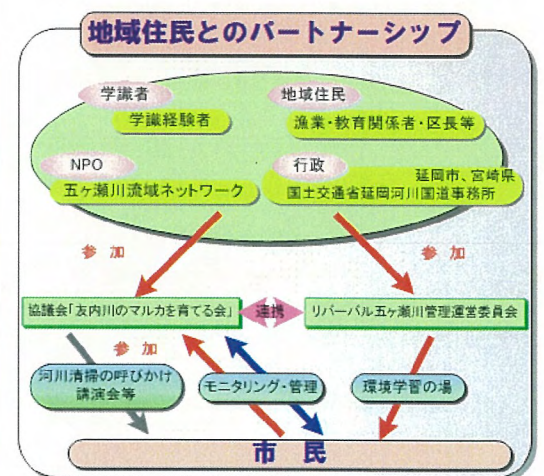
地域住民とのパートナーシップ

学識者

学識経験者

地域住民

漁業・教育関係者・区長等

NPO

五ヶ瀬川流域ネットワーク

行政

延岡市、宮崎県
国土交通省延岡河川国道事務所

参加

参加

協議会「友内川のマルカを育てる会」

連携

リバーパル五ヶ瀬川管理運営委員会

参加

河川清掃の呼びかけ
講演会等

モニタリング・管理

環境学習の場

市民